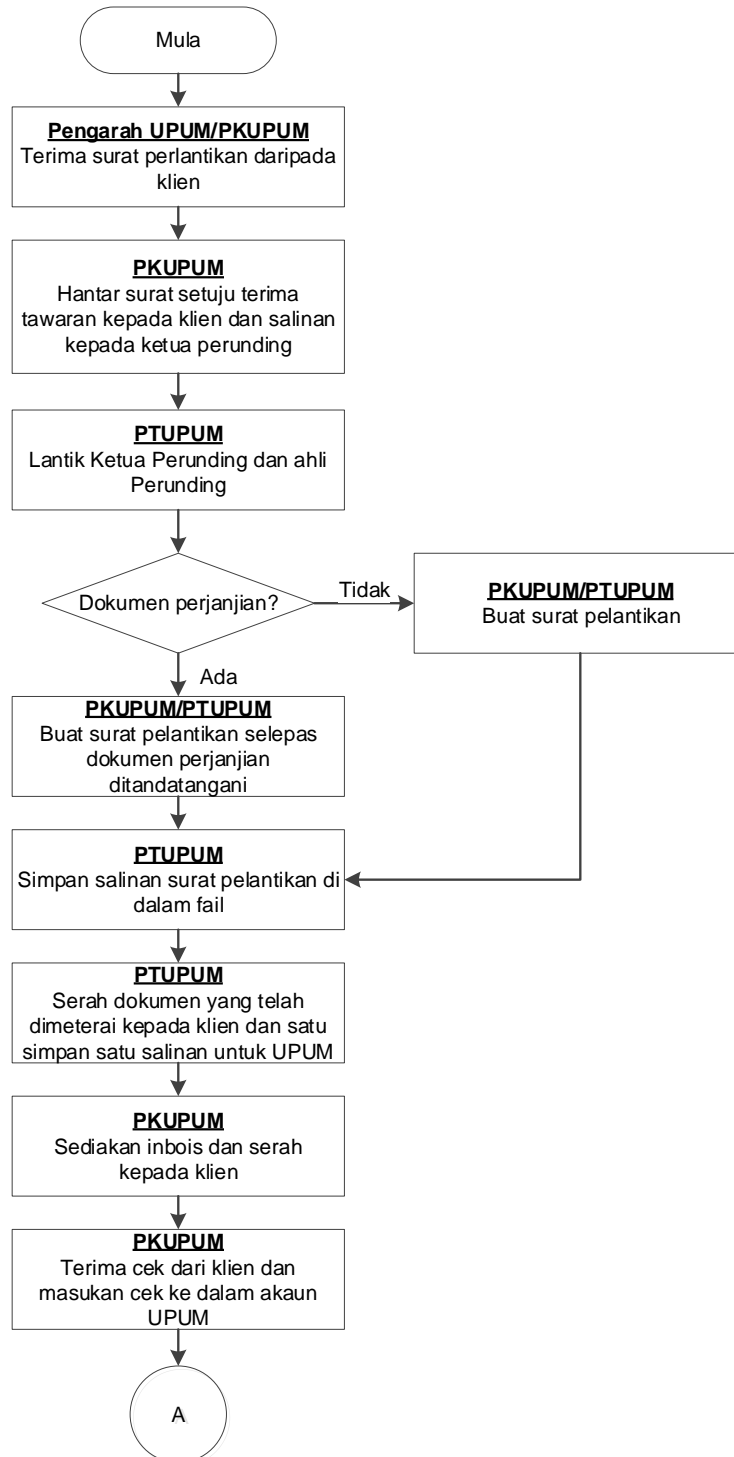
Mula

Pengarah UPUM/PKUPUM
Terima surat perlantikan daripada klien

PKUPUM
Hantar surat setuju terima tawaran kepada klien dan salinan kepada ketua perunding

PTUPUM
Lantik Ketua Perunding dan ahli Perunding

Dokumen perjanjian?

Tidak

PKUPUM/PTUPUM
Buat surat pelantikan

Ada

PKUPUM/PTUPUM
Buat surat pelantikan selepas dokumen perjanjian ditandatangani

PTUPUM
Simpan salinan surat pelantikan di dalam fail

PTUPUM
Serah dokumen yang telah dimeterai kepada klien dan satu simpan satu salinan untuk UPUM

PKUPUM
Sediakan inbois dan serah kepada klien

PKUPUM
Terima cek dari klien dan masukan cek ke dalam akaun UPUM

A